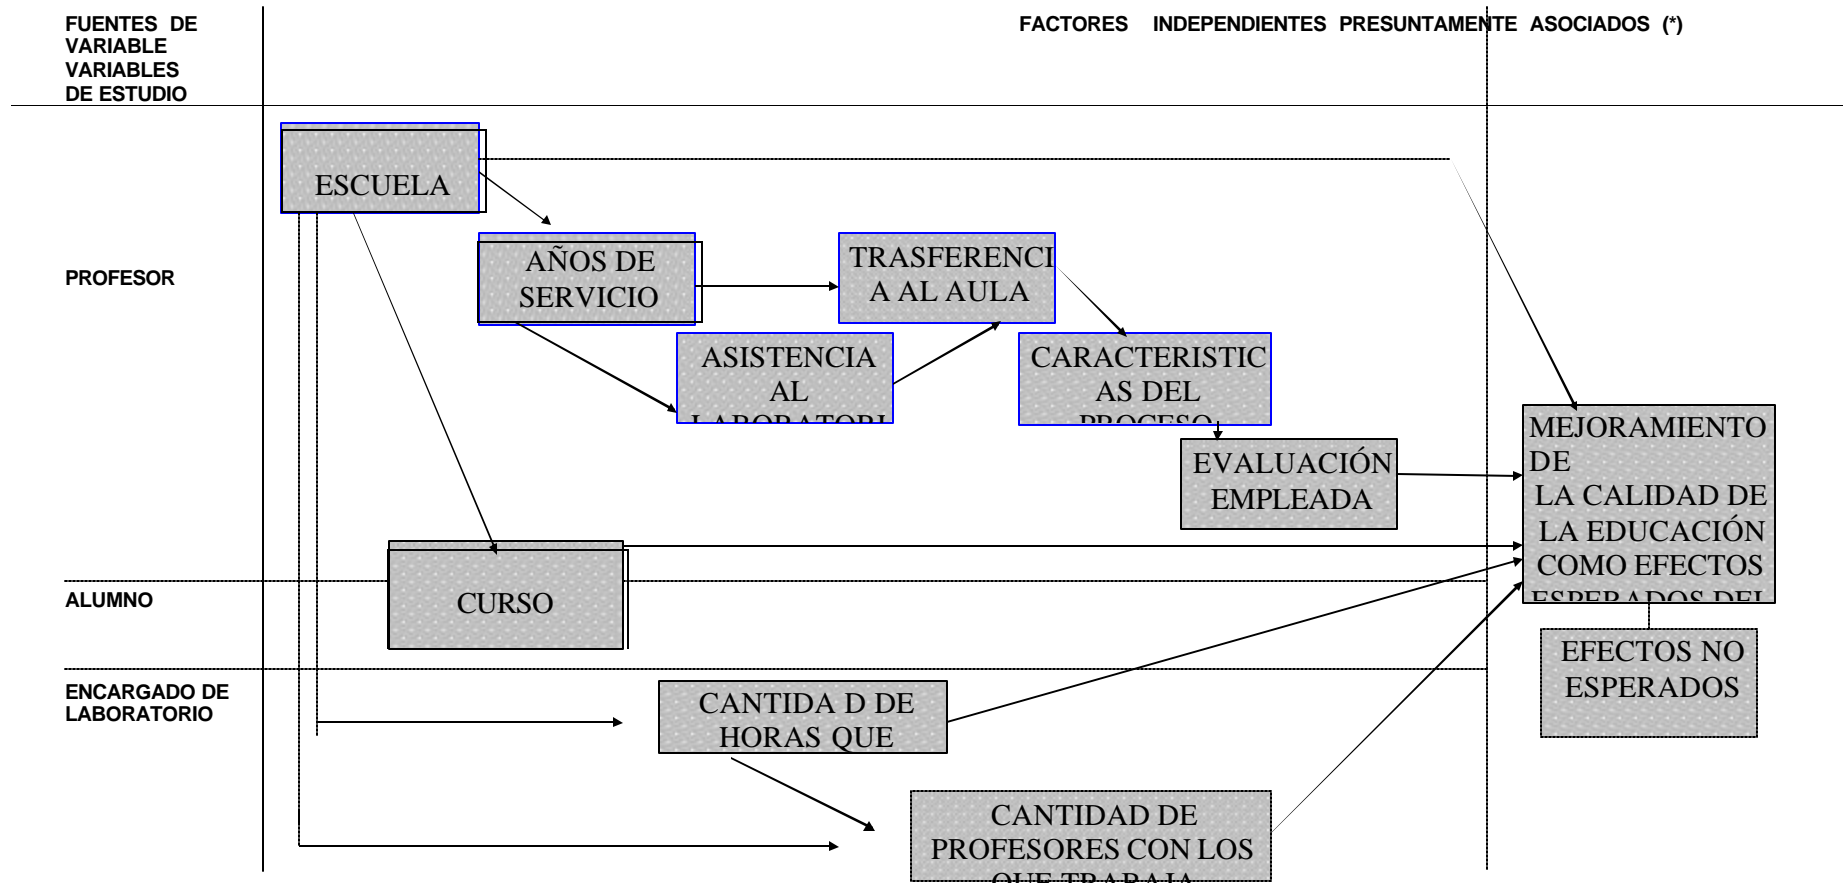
FUENTES DE VARIABLE VARIABLES DE ESTUDIO

FACTORES INDEPENDIENTES PRESUNTAMENTE ASOCIADOS (*)

PROFESOR

ESCUELA

AÑOS DE SERVICIO

TRASFERENCIA AL AULA

ASISTENCIA AL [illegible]

CARACTERISTICAS DEL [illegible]

EVALUACIÓN EMPLEADA

MEJORAMIENTO DE LA CALIDAD DE LA EDUCACIÓN COMO EFECTOS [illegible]

CURSO

ALUMNO

EFECTOS NO ESPERADOS

ENCARGADO DE LABORATORIO

CANTIDA D DE HORAS QUE

CANTIDAD DE PROFESORES CON LOS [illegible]